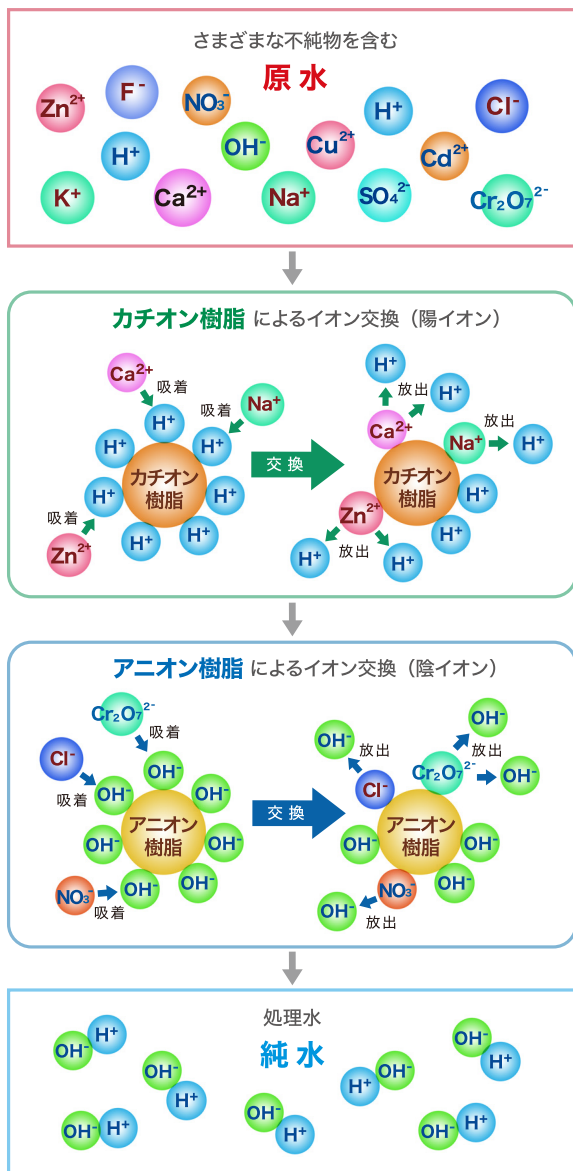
さまざまな不純物を含む
原水

$Zn^{2+}$ $F^-$ $NO_3^-$ $H^+$ $Cl^-$ $H^+$ $OH^-$ $Cu^{2+}$ $Cd^{2+}$ $K^+$ $Ca^{2+}$ $Na^+$ $SO_4^{2-}$ $Cr_2O_7^{2-}$

カチオン樹脂によるイオン交換（陽イオン）

$Ca^{2+}$ 吸着 $H^+$ 吸着 $Na^+$ $H^+$ $H^+$ カチオン樹脂 $H^+$ $H^+$ 吸着 $Zn^{2+}$ $H^+$ $H^+$

交換

$H^+$ 放出 $H^+$ $Ca^{2+}$ $Na^+$ 放出 $H^+$ カチオン樹脂 $H^+$ $Zn^{2+}$ $H^+$ $H^+$ 放出 $H^+$

アニオン樹脂によるイオン交換（陰イオン）

$Cr_2O_7^{2-}$ 吸着 $Cl^-$ $OH^-$ 吸着 $OH^-$ $OH^-$ $OH^-$ アニオン樹脂 $OH^-$ $OH^-$ $NO_3^-$ $OH^-$ 吸着

交換

$OH^-$ 放出 $Cl^-$ $OH^-$ $Cr_2O_7^{2-}$ 放出 $OH^-$ アニオン樹脂 $OH^-$ $OH^-$ $OH^-$ $NO_3^-$ $OH^-$ 放出

処理水
純水

$OH^-$ $H^+$ $OH^-$ $H^+$ $H^+$ $OH^-$ $OH^-$ $H^+$ $OH^-$ $H^+$ $OH^-$ $H^+$ $OH^-$ $H^+$